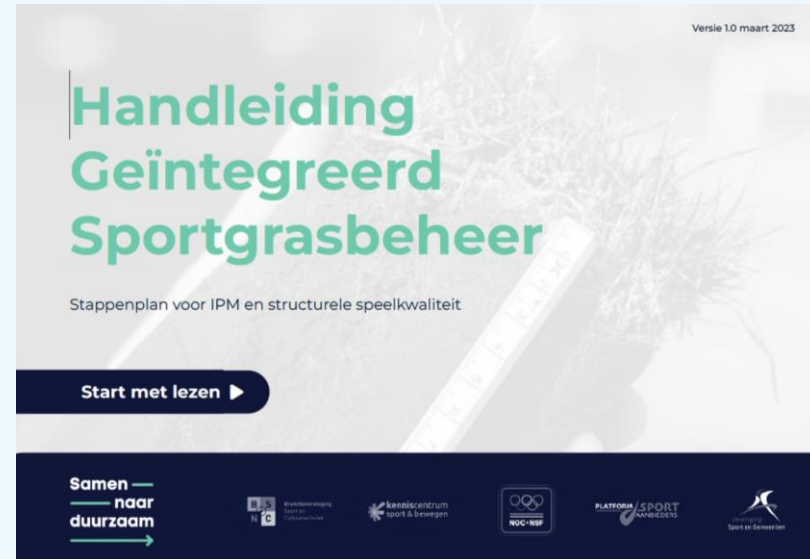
Versie 1.0 maart 2023

Handleiding Geïntegreerd Sportgrasbeheer

Stappenplan voor IPM en structurele speelkwaliteit

Start met lezen ▶

Samen — — naar duurzaam

B S N C Brancheorganisatie Sport en Cultuurtechniek

kenniscentrum sport & bewegen

NOC*NSF

PLATFORM SPORT AANBIEDERS

Vereniging Sport en Gemeenten